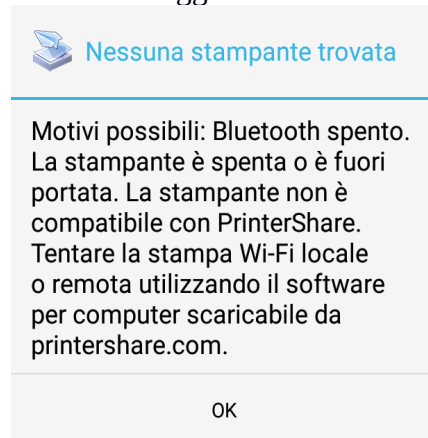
Nessuna stampante trovata

Motivi possibili: Bluetooth spento. La stampante é spenta o é fuori portata. La stampante non é compatibile con PrinterShare. Tentare la stampa Wi-Fi locale o remota utilizzando il software per computer scaricabile da printershare.com.

OK